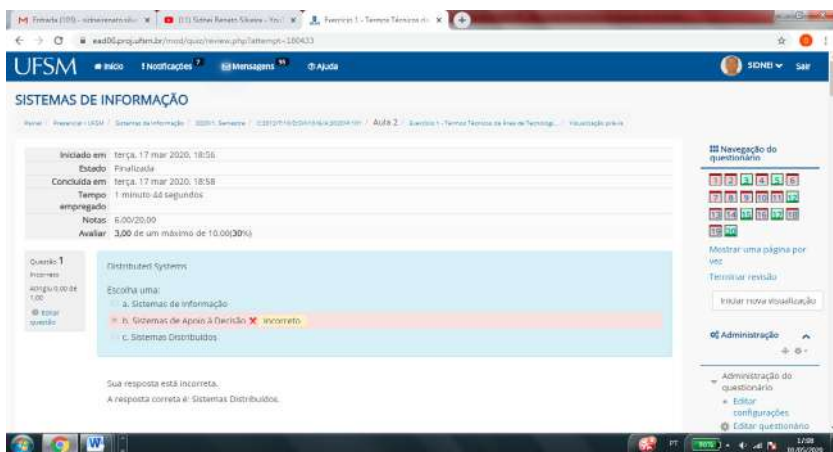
M Entrada (109) - sidneirenato… × | (11) Sidnei Renato Silveira - You… × | Exercício 1 - Termos Técnicos d… ×

ead06.proj.ufsm.br/mod/quiz/review.php?attempt=180433

UFSM Início Notificações 7 Mensagens 55 Ajuda SIDNEI Sair

SISTEMAS DE INFORMAÇÃO

Painel / Presencial - UFSM / Sistemas de Informação / 2020/1 Semestre / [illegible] / Aula 2 / Exercício 1 - Termos Técnicos da Área de Tecnologia... / Visualização prévia

| | |
|---|---|
| Iniciado em | terça, 17 mar 2020, 18:56 |
| Estado | Finalizada |
| Concluída em | terça, 17 mar 2020, 18:58 |
| Tempo empregado | 1 minuto 44 segundos |
| Notas | 6,00/20,00 |
| Avaliar | 3,00 de um máximo de 10,00(30%) |

Questão 1
Incorreto
Atingiu 0,00 de 1,00
Editar questão

Distributed Systems

Escolha uma:
a. Sistemas de Informação
b. Sistemas de Apoio à Decisão ✘ Incorreto
c. Sistemas Distribuídos

Sua resposta está incorreta.
A resposta correta é: Sistemas Distribuídos.

Navegação do questionário
1 2 3 4 5 6
7 8 9 10 11 12
13 14 15 16 17 18
19 20

Mostrar uma página por vez
Terminar revisão
Iniciar nova visualização

Administração

Administração do questionário
Editar configurações
Editar questionário

PT 17:08 10/05/2020